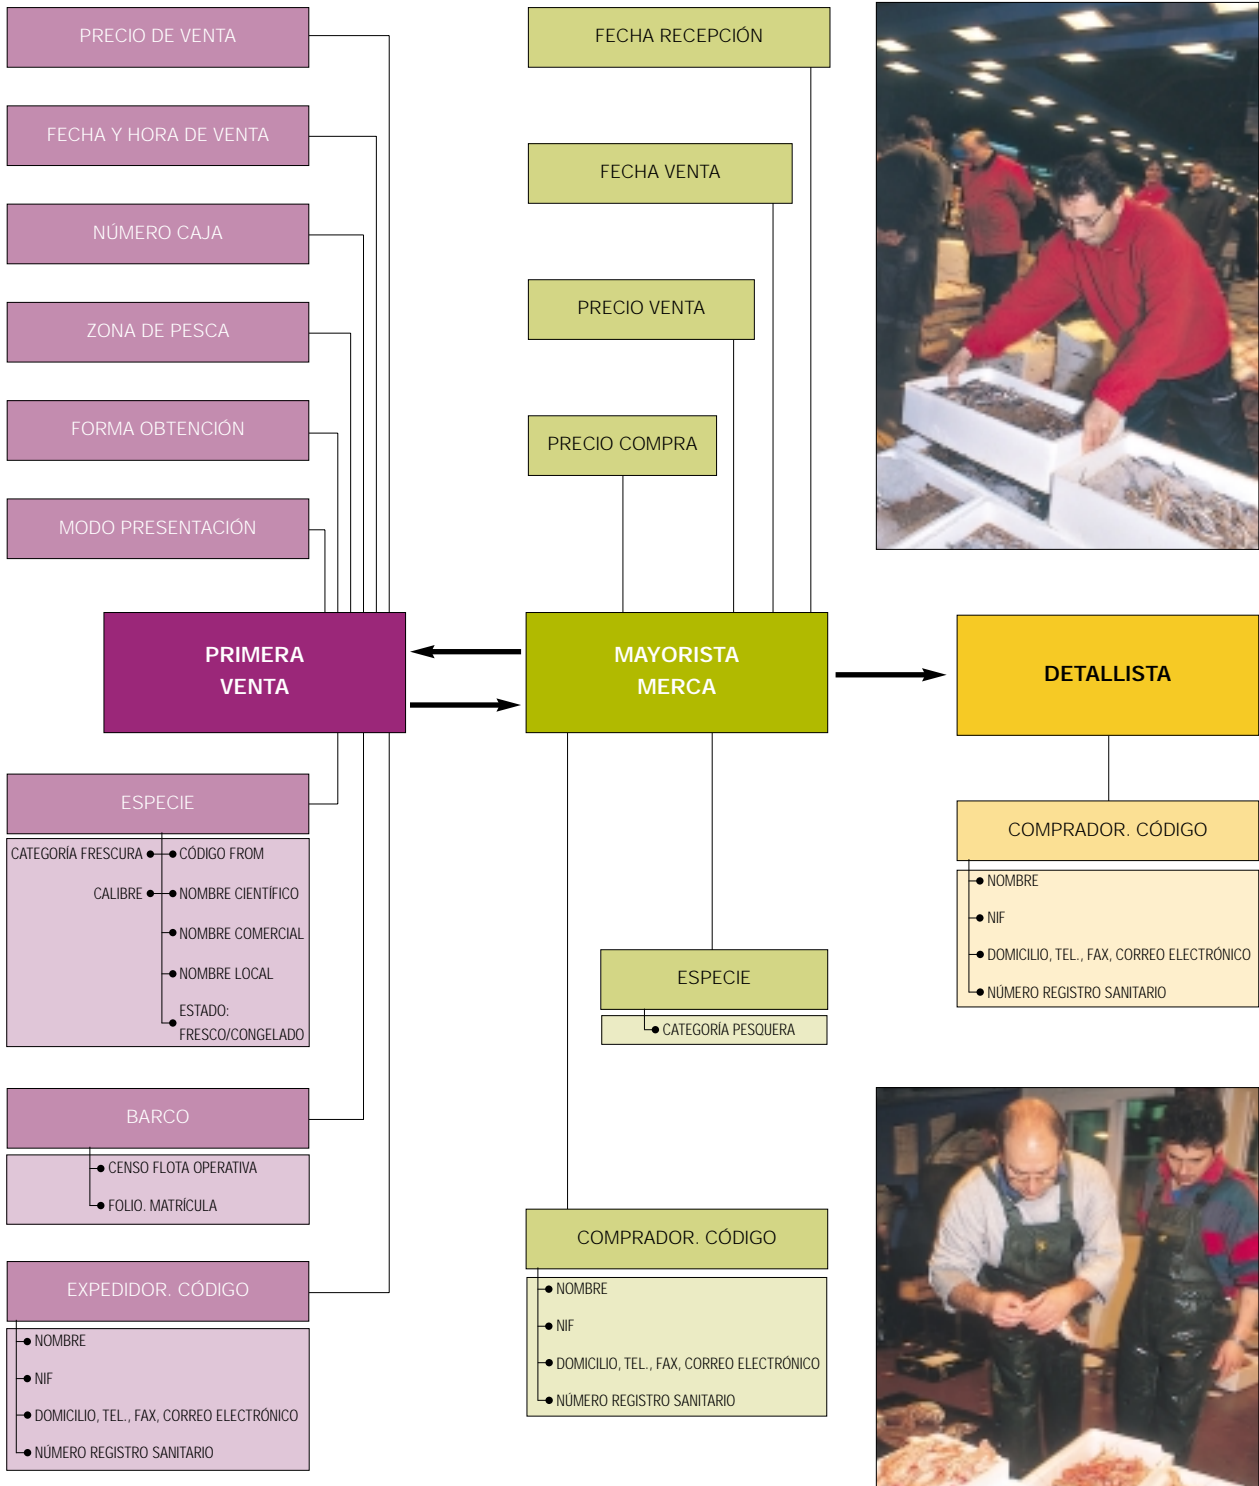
PRECIO DE VENTA

FECHA Y HORA DE VENTA

NÚMERO CAJA

ZONA DE PESCA

FORMA OBTENCIÓN

MODO PRESENTACIÓN

FECHA RECEPCIÓN

FECHA VENTA

PRECIO VENTA

PRECIO COMPRA

PRIMERA VENTA

MAYORISTA MERCA

DETALLISTA

ESPECIE

CATEGORÍA FRESCURA

CALIBRE

CÓDIGO FROM

NOMBRE CIENTÍFICO

NOMBRE COMERCIAL

NOMBRE LOCAL

ESTADO: FRESCO/CONGELADO

BARCO

CENSO FLOTA OPERATIVA

FOLIO. MATRÍCULA

EXPEDIDOR. CÓDIGO

NOMBRE

NIF

DOMICILIO, TEL., FAX, CORREO ELECTRÓNICO

NÚMERO REGISTRO SANITARIO

ESPECIE

CATEGORÍA PESQUERA

COMPRADOR. CÓDIGO

NOMBRE

NIF

DOMICILIO, TEL., FAX, CORREO ELECTRÓNICO

NÚMERO REGISTRO SANITARIO

COMPRADOR. CÓDIGO

NOMBRE

NIF

DOMICILIO, TEL., FAX, CORREO ELECTRÓNICO

NÚMERO REGISTRO SANITARIO